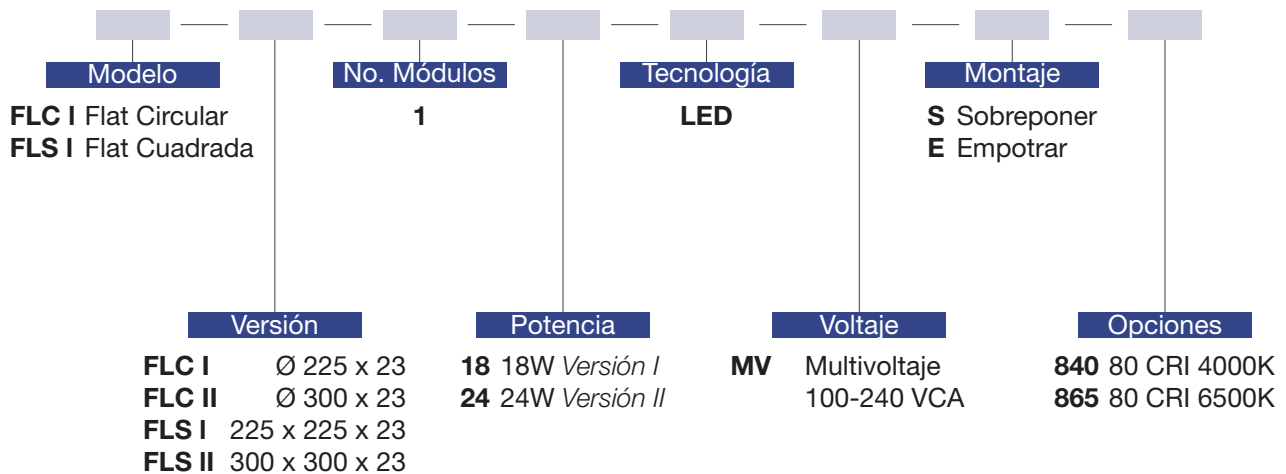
Modelo
FLC I Flat Circular
FLS I Flat Cuadrada

No. Módulos
1

Tecnología
LED

Montaje
S Sobreponer
E Empotrar

Versión
FLC I Ø 225 x 23
FLC II Ø 300 x 23
FLS I 225 x 225 x 23
FLS II 300 x 300 x 23

Potencia
18 18W *Versión I*
24 24W *Versión II*

Voltaje
MV Multivoltaje 100-240 VCA

Opciones
840 80 CRI 4000K
865 80 CRI 6500K